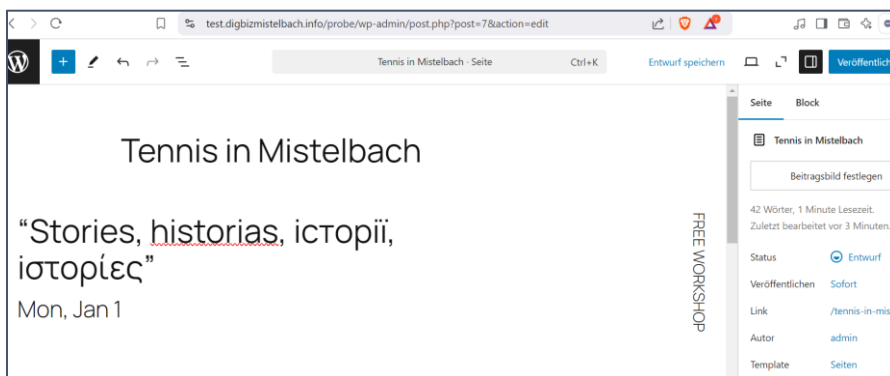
test.digbizmistelbach.info/probe/wp-admin/post.php?post=7&action=edit

Tennis in Mistelbach · Seite Ctrl+K

Entwurf speichern

Veröffentlich

Tennis in Mistelbach

“Stories, historias, історії, ιστορίες”

Mon, Jan 1

FREE WORKSHOP

Seite Block

Tennis in Mistelbach

Beitragsbild festlegen

42 Wörter, 1 Minute Lesezeit. Zuletzt bearbeitet vor 3 Minuten.

Status Entwurf

Veröffentlichen Sofort

Link /tennis-in-mis

Autor admin

Template Seiten